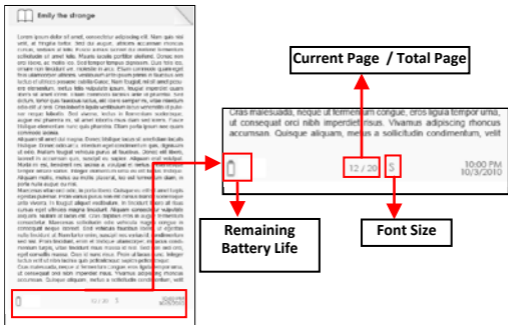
Emily the strange

Current Page / Total Page

Cras malesuada, neque ut fermentum congue, eros ligula tempor urna, ut consequat orci nibh imperdiet risus. Vivamus adipiscing rhoncus accumsan. Quisque aliquam, metus a sollicitudin condimentum, velit

12 / 20

S

10:00 PM
10/3/2010

Remaining Battery Life

Font Size